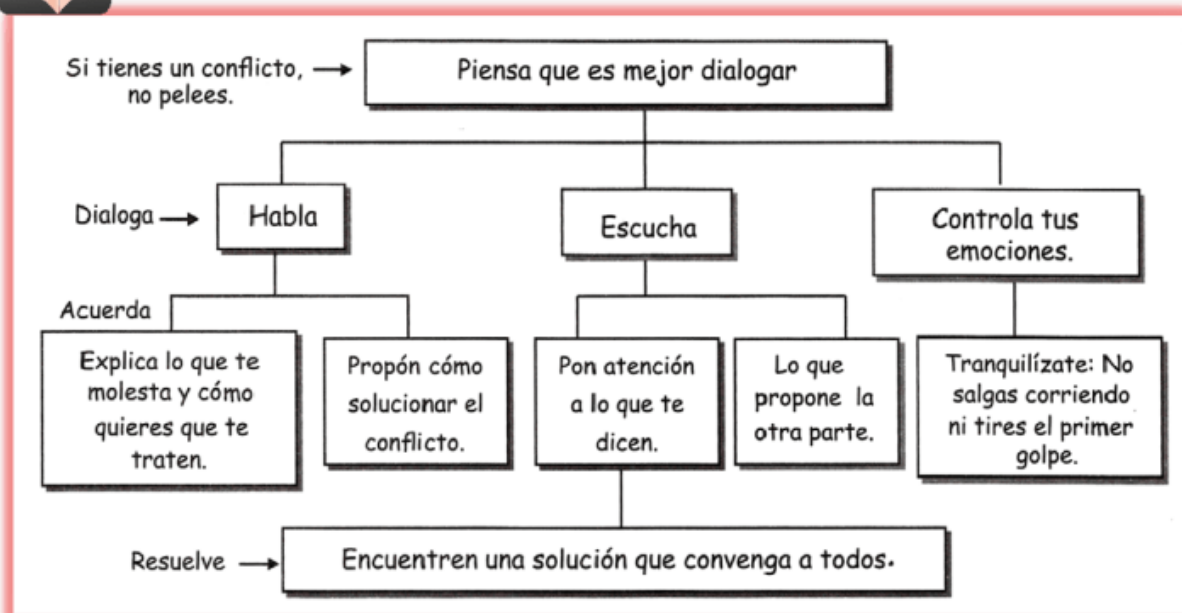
Si tienes un conflicto, no pelees. → Piensa que es mejor dialogar

Dialoga → Habla

Escucha

Controla tus emociones.

Acuerda

Explica lo que te molesta y cómo quieres que te traten.

Propón cómo solucionar el conflicto.

Pon atención a lo que te dicen.

Lo que propone la otra parte.

Tranquilízate: No salgas corriendo ni tires el primer golpe.

Resuelve → Encuentren una solución que convenga a todos.